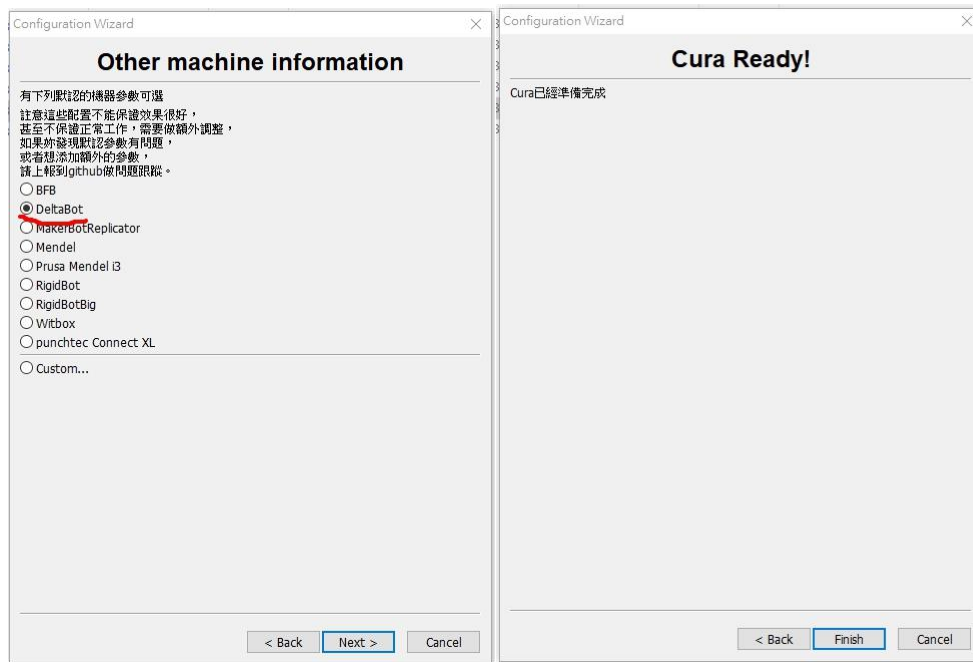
Configuration Wizard

Other machine information

有下列默認的機器參數可選

註意這些配置不能保證效果很好，
甚至不保證正常工作，需要做額外調整，
如果妳發現默認參數有問題，
或者想添加額外的參數，
請上報到github做問題跟蹤。

BFB
DeltaBot
MakerBotReplicator
Mendel
Prusa Mendel i3
RigidBot
RigidBotBig
Witbox
punchtec Connect XL

Custom...

< Back | Next > | Cancel

Configuration Wizard

Cura Ready!

Cura已經準備完成

< Back | Finish | Cancel